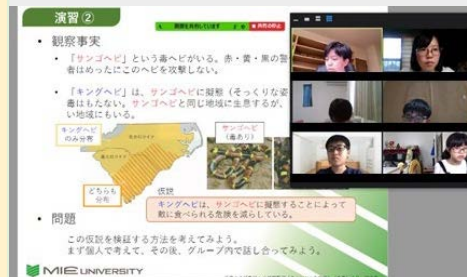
演習②

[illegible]

• 観察事実

• 「サンゴヘビ」という毒ヘビがいる。赤・黄・黒の警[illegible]物はめったにこのヘビを攻撃しない。

• 「キングヘビ」は、サンゴヘビに擬態（そっくりな姿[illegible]毒をもたない。サンゴヘビと同じ地域に生息するが、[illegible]ない地域にもいる。

キングヘビのみ分布

どちらも分布

サンゴヘビ（毒あり）

仮説

キングヘビは、サンゴヘビに擬態することによって敵に食べられる危険を減らしている。

• 問題

この仮説を検証する方法を考えてみよう。
まず個人で考えて、その後、グループ内で話し合ってみよう。

MIE UNIVERSITY